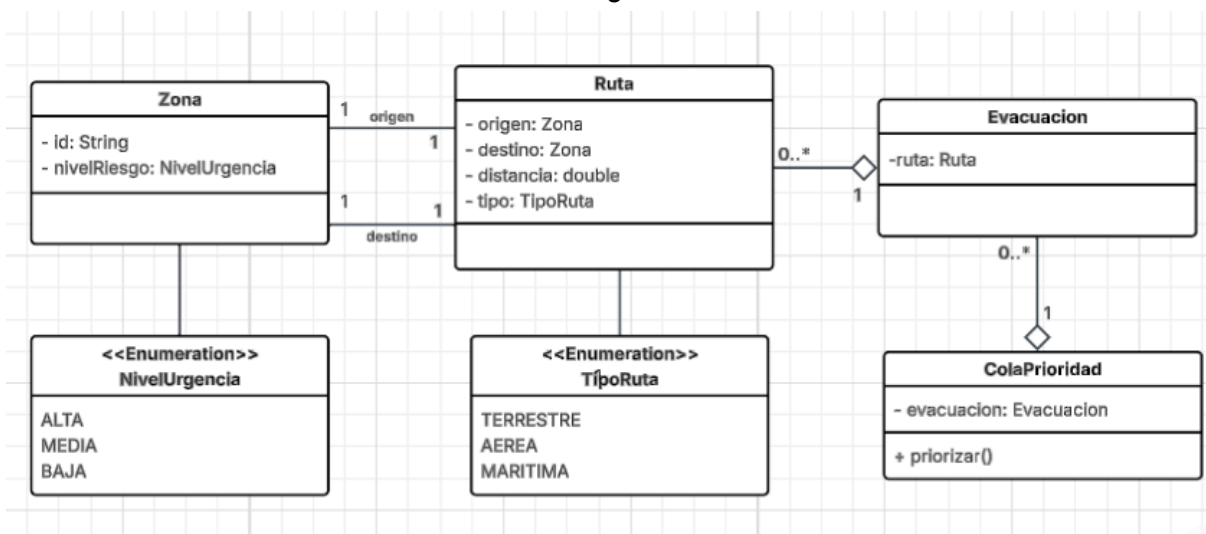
Zona

- id: String
- nivelRiesgo: NivelUrgencia

1 origen 1

1 destino 1

Ruta

- origen: Zona
- destino: Zona
- distancia: double
- tipo: TipoRuta

0..* 1

Evacuacion

-ruta: Ruta

0..* 1

<<Enumeration>>
NivelUrgencia

ALTA
MEDIA
BAJA

<<Enumeration>>
TípoRuta

TERRESTRE
AEREA
MARITIMA

ColaPrioridad

- evacuacion: Evacuacion

+ priorizar()